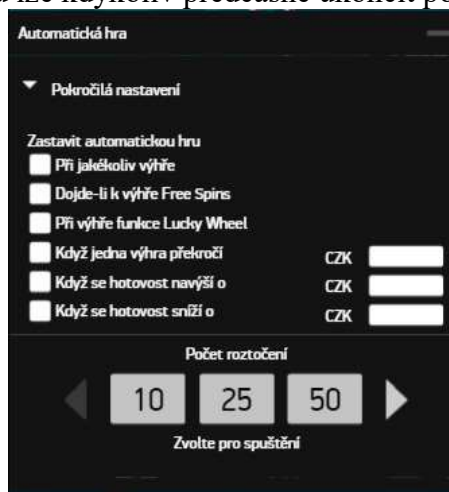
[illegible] lze kdykoliv předčasně ukončit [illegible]

Automatická hra

Pokročilá nastavení

Zastavit automatickou hru

Při jakékoliv výhře

Dojde-li k výhře Free Spins

Při výhře funkce Lucky Wheel

Když jedna výhra překročí CZK

Když se hotovost navýší o CZK

Když se hotovost sníží o CZK

Počet roztočení

10 25 50

Zvolte pro spuštění